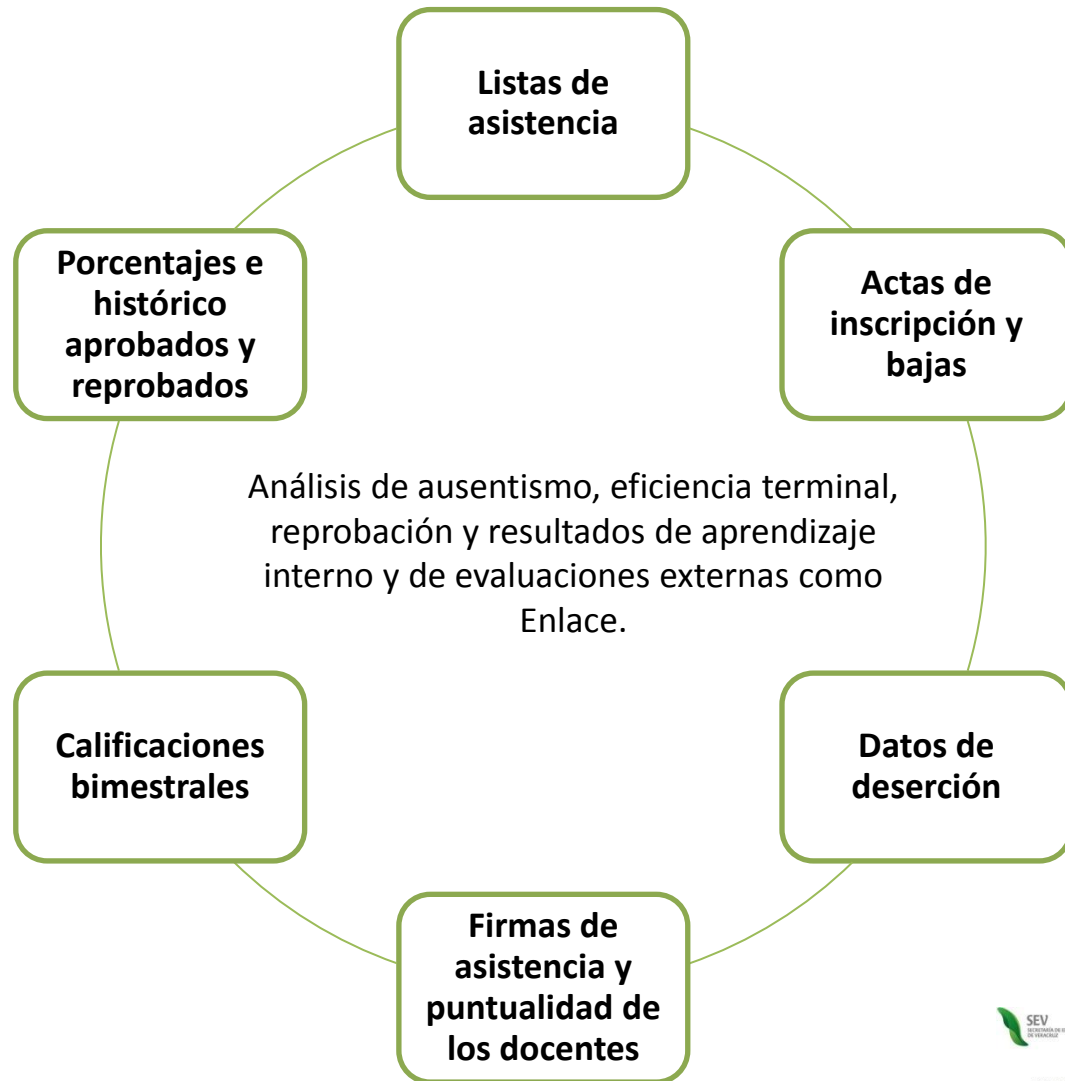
Listas de asistencia

Actas de inscripción y bajas

Datos de deserción

Firmas de asistencia y puntualidad de los docentes

Calificaciones bimestrales

Porcentajes e histórico aprobados y reprobados

Análisis de ausentismo, eficiencia terminal, reprobación y resultados de aprendizaje interno y de evaluaciones externas como Enlace.

SEV
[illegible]